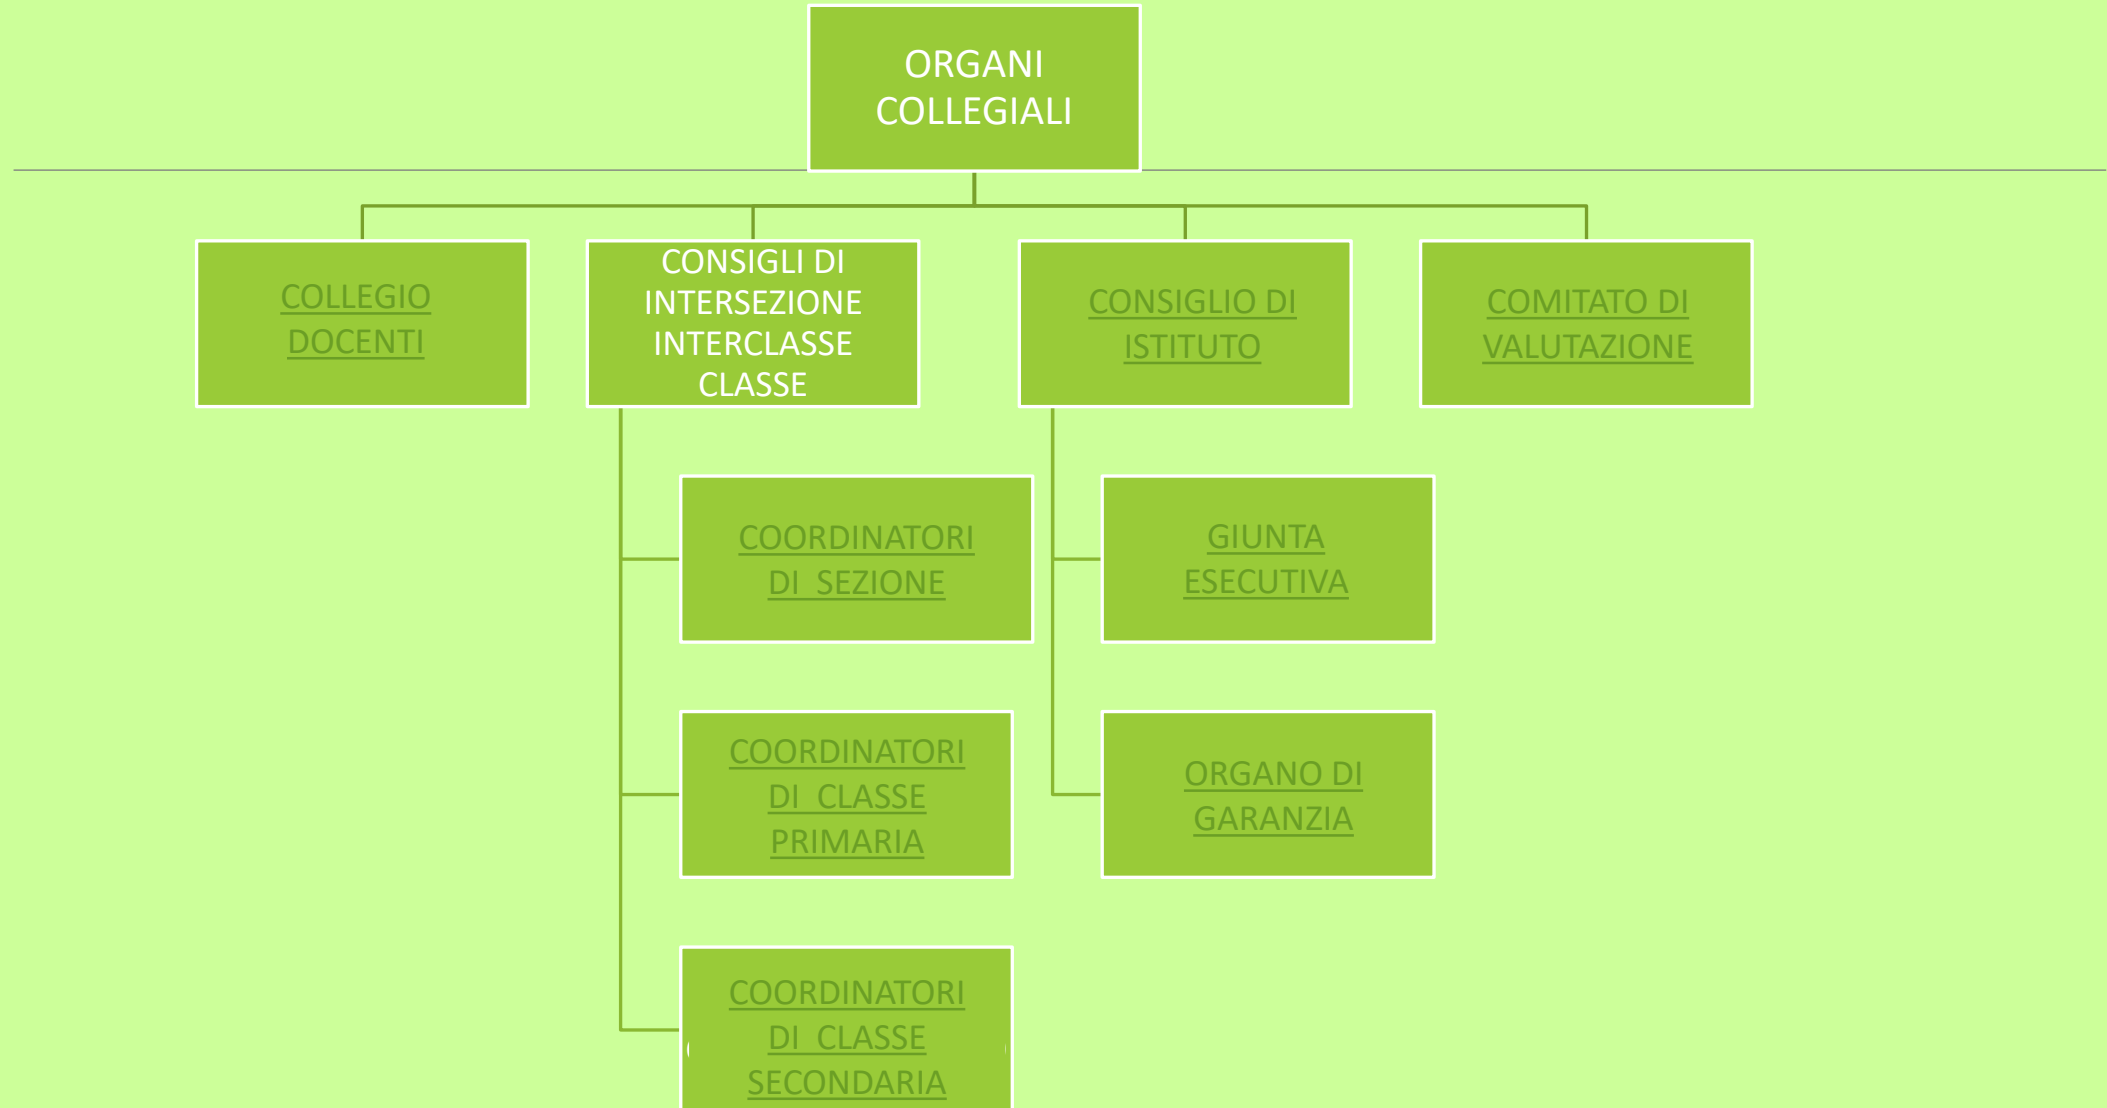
ORGANI COLLEGIALI

COLLEGIO DOCENTI

CONSIGLI DI INTERSEZIONE INTERCLASSE CLASSE

CONSIGLIO DI ISTITUTO

COMITATO DI VALUTAZIONE

COORDINATORI DI SEZIONE

COORDINATORI DI CLASSE PRIMARIA

COORDINATORI DI CLASSE SECONDARIA

GIUNTA ESECUTIVA

ORGANO DI GARANZIA